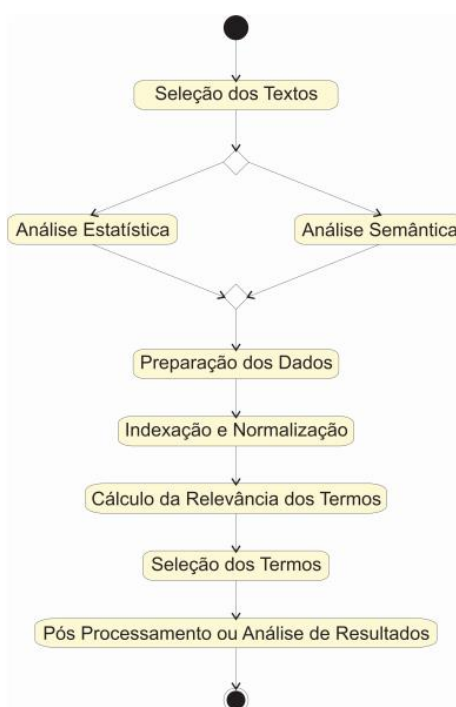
Seleção dos Textos

Análise Estatística

Análise Semântica

Preparação dos Dados

Indexação e Normalização

Cálculo da Relevância dos Termos

Seleção dos Termos

Pós Processamento ou Análise de Resultados